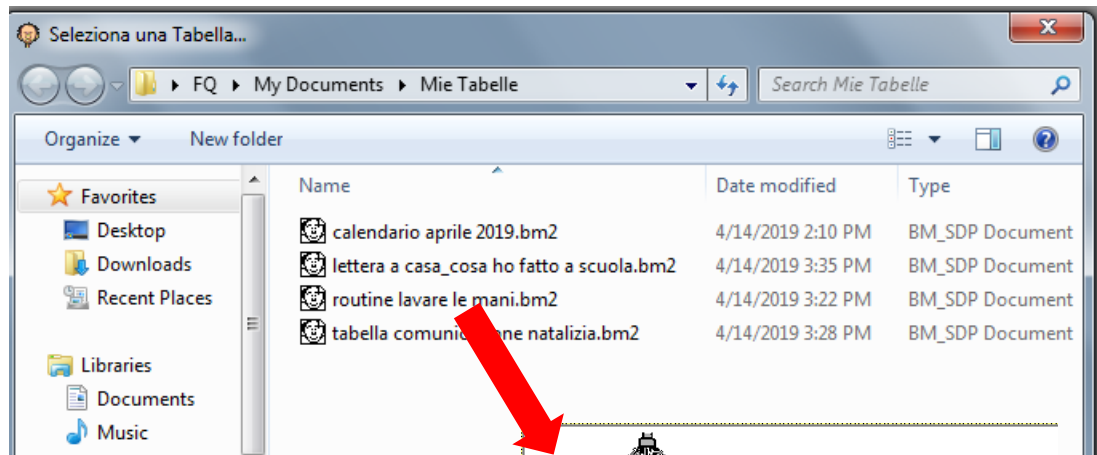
Seleziona una Tabella...

FQ ▸ My Documents ▸ Mie Tabelle

Search Mie Tabelle

Organize ▾ New folder

Favorites
Desktop
Downloads
Recent Places

Libraries
Documents
Music

| Name | Date modified | Type |
|---|---|---|
| calendario aprile 2019.bm2 | 4/14/2019 2:10 PM | BM_SDP Document |
| lettera a casa_cosa ho fatto a scuola.bm2 | 4/14/2019 3:35 PM | BM_SDP Document |
| routine lavare le mani.bm2 | 4/14/2019 3:22 PM | BM_SDP Document |
| tabella comuni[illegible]ne natalizia.bm2 | 4/14/2019 3:28 PM | BM_SDP Document |